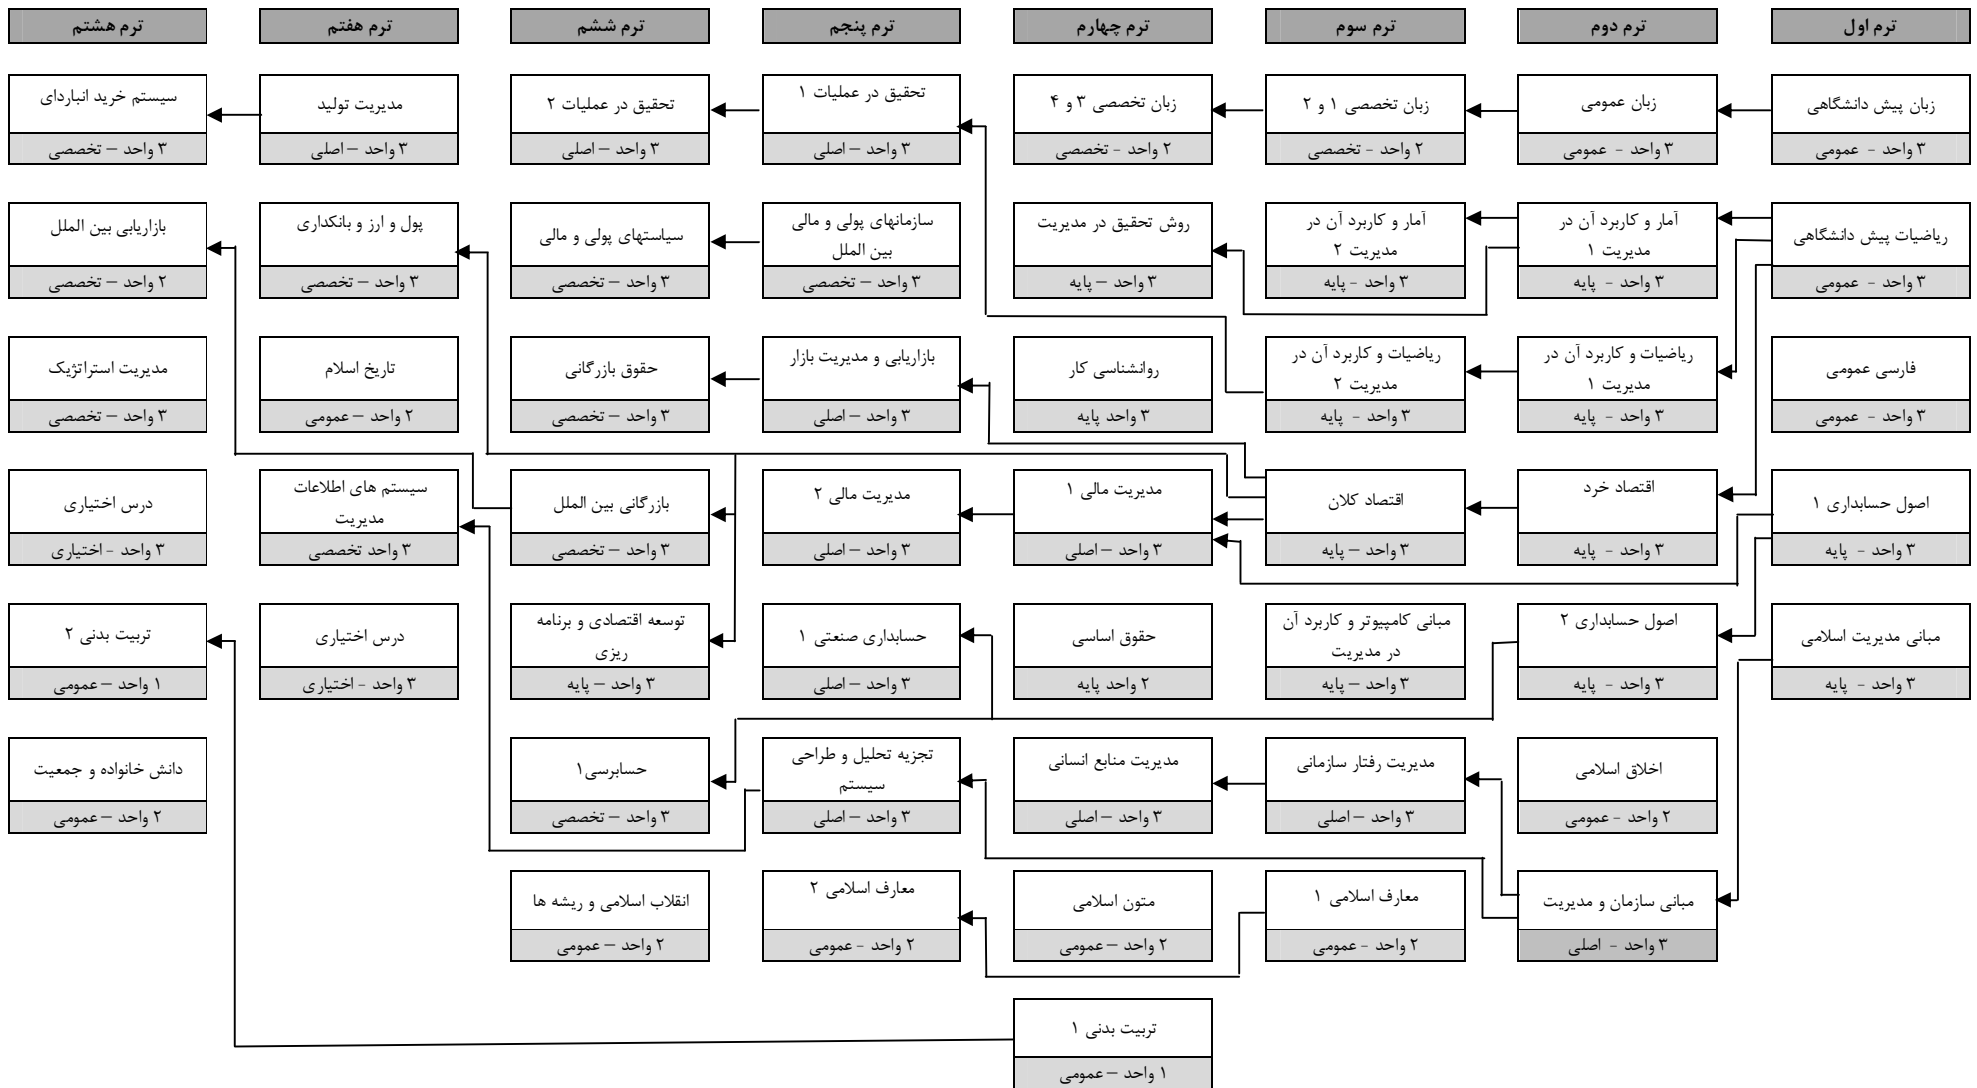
ترم اول
زبان پیش دانشگاهی
۳ واحد - عمومی
ریاضیات پیش دانشگاهی
۳ واحد - عمومی
فارسی عمومی
۳ واحد - عمومی
اصول حسابداری ۱
۳ واحد - پایه
مبانی مدیریت اسلامی
۳ واحد - پایه

ترم دوم
زبان عمومی
۳ واحد - عمومی
آمار و کاربرد آن در مدیریت ۱
۳ واحد - پایه
ریاضیات و کاربرد آن در مدیریت ۱
۳ واحد - پایه
اقتصاد خرد
۳ واحد - پایه
اصول حسابداری ۲
۳ واحد - پایه
اخلاق اسلامی
۲ واحد - عمومی
مبانی سازمان و مدیریت
۳ واحد - اصلی

ترم سوم
زبان تخصصی ۱ و ۲
۲ واحد - تخصصی
آمار و کاربرد آن در مدیریت ۲
۳ واحد - پایه
ریاضیات و کاربرد آن در مدیریت ۲
۳ واحد - پایه
اقتصاد کلان
۳ واحد - پایه
مبانی کامپیوتر و کاربرد آن در مدیریت
۳ واحد - پایه
مدیریت رفتار سازمانی
۳ واحد - اصلی
معارف اسلامی ۱
۲ واحد - عمومی

ترم چهارم
زبان تخصصی ۳ و ۴
۲ واحد - تخصصی
روش تحقیق در مدیریت
۳ واحد - پایه
روانشناسی کار
۳ واحد پایه
مدیریت مالی ۱
۳ واحد - اصلی
حقوق اساسی
۲ واحد پایه
مدیریت منابع انسانی
۳ واحد - اصلی
متون اسلامی
۲ واحد - عمومی
تربیت بدنی ۱
۱ واحد - عمومی

ترم پنجم
تحقیق در عملیات ۱
۳ واحد - اصلی
سازمانهای پولی و مالی بین الملل
۳ واحد - تخصصی
بازاریابی و مدیریت بازار
۳ واحد - اصلی
مدیریت مالی ۲
۳ واحد - اصلی
حسابداری صنعتی ۱
۳ واحد - اصلی
تجزیه تحلیل و طراحی سیستم
۳ واحد - اصلی
معارف اسلامی ۲
۲ واحد - عمومی

ترم ششم
تحقیق در عملیات ۲
۳ واحد - اصلی
سیاستهای پولی و مالی
۳ واحد - تخصصی
حقوق بازرگانی
۳ واحد - تخصصی
بازرگانی بین الملل
۳ واحد - تخصصی
توسعه اقتصادی و برنامه ریزی
۳ واحد - پایه
حسابرسی۱
۳ واحد - تخصصی
انقلاب اسلامی و ریشه ها
۲ واحد - عمومی

ترم هفتم
مدیریت تولید
۳ واحد - اصلی
پول و ارز و بانکداری
۳ واحد - تخصصی
تاریخ اسلام
۲ واحد - عمومی
سیستم های اطلاعات مدیریت
۳ واحد تخصصی
درس اختیاری
۳ واحد - اختیاری

ترم هشتم
سیستم خرید انباردای
۳ واحد - تخصصی
بازاریابی بین الملل
۲ واحد - تخصصی
مدیریت استراتژیک
۳ واحد - تخصصی
درس اختیاری
۳ واحد - اختیاری
تربیت بدنی ۲
۱ واحد - عمومی
دانش خانواده و جمعیت
۲ واحد - عمومی